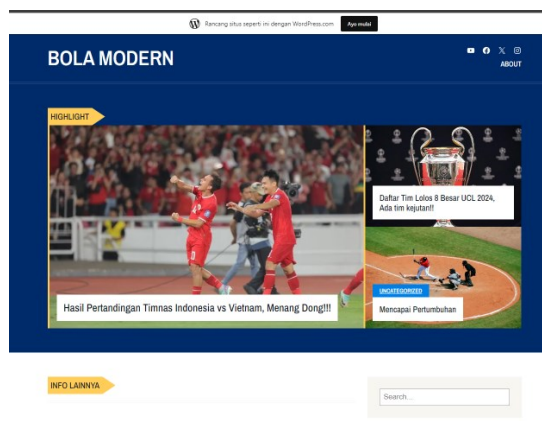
Rancang situs seperti ini dengan WordPress.com Ayo mulai

BOLA MODERN

ABOUT

HIGHLIGHT

Daftar Tim Lolos 8 Besar UCL 2024, Ada tim kejutan!!

UNCATEGORIZED

Mencapai Pertumbuhan

Hasil Pertandingan Timnas Indonesia vs Vietnam, Menang Dong!!!

INFO LAINNYA

Search...